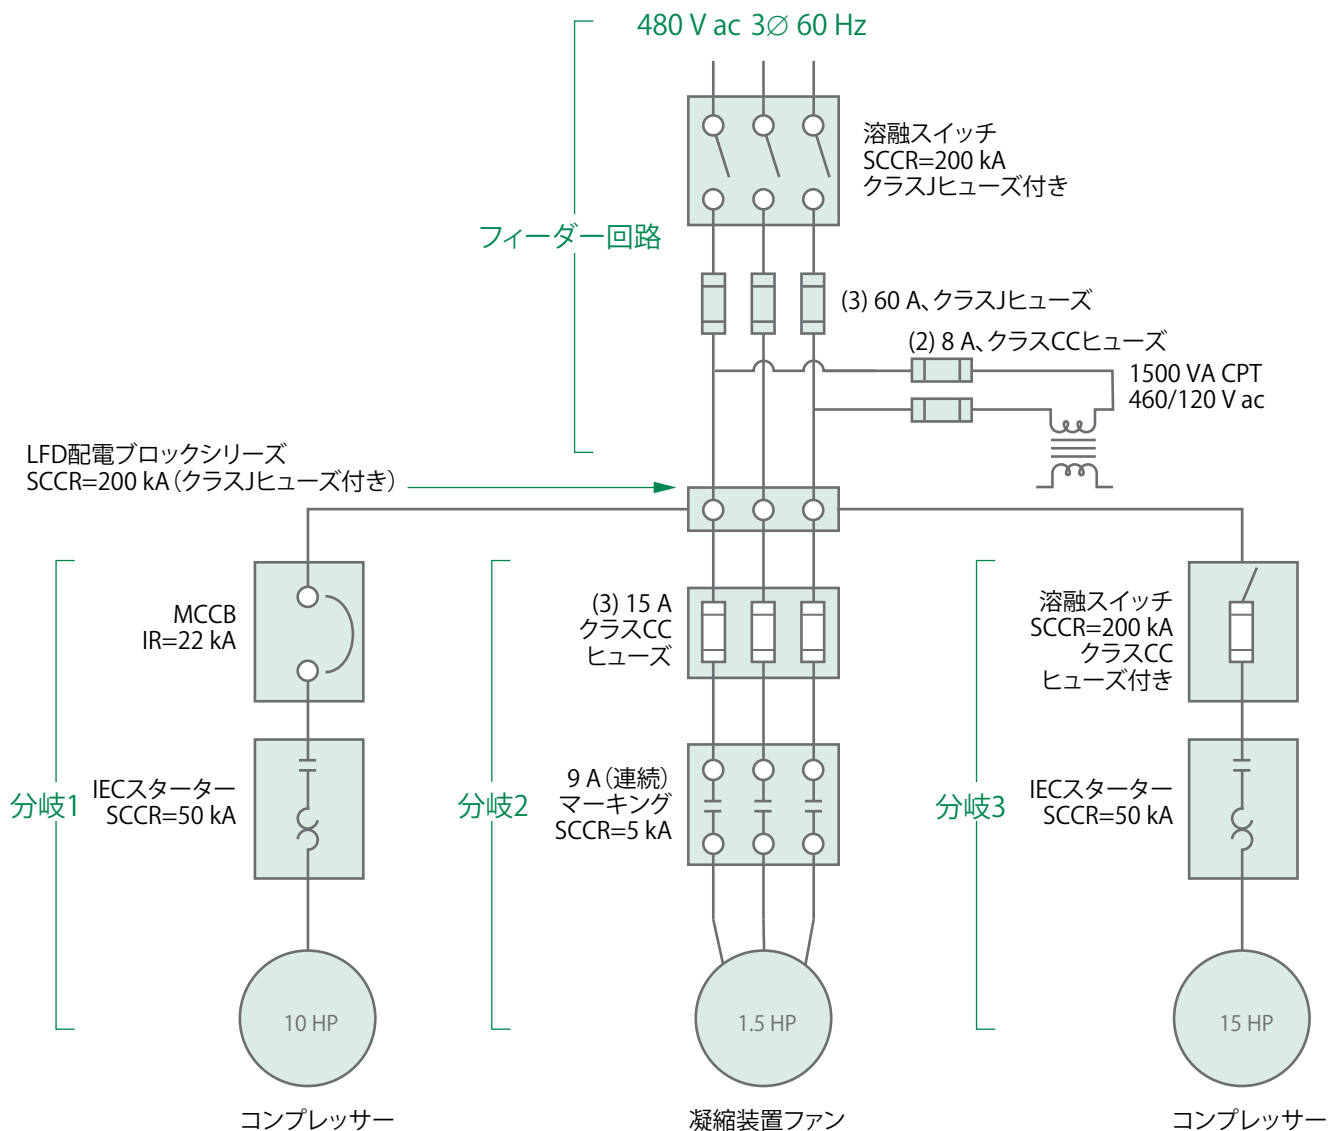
480 V ac 3∅ 60 Hz

溶融スイッチ
SCCR=200 kA
クラスJヒューズ付き

フィーダー回路

(3) 60 A、クラスJヒューズ

(2) 8 A、クラスCCヒューズ

1500 VA CPT
460/120 V ac

LFD配電ブロックシリーズ
SCCR=200 kA（クラスJヒューズ付き）

MCCB
IR=22 kA

(3) 15 A
クラスCC
ヒューズ

溶融スイッチ
SCCR=200 kA
クラスCC
ヒューズ付き

分岐1

IECスターター
SCCR=50 kA

分岐2

9 A（連続）
マーキング
SCCR=5 kA

分岐3

IECスターター
SCCR=50 kA

10 HP

1.5 HP

15 HP

コンプレッサー

凝縮装置ファン

コンプレッサー